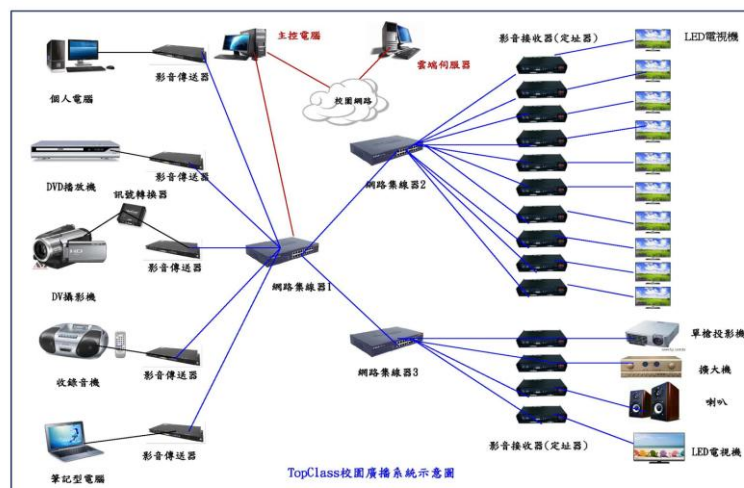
主控電腦

雲端伺服器

影音接收器(定址器)

LED電視機

個人電腦

影音傳送器

校園網路

DVD播放機

影音傳送器

網路集線器2

訊號轉換器

DV攝影機

影音傳送器

網路集線器1

收錄音機

影音傳送器

網路集線器3

單槍投影機

擴大機

喇叭

筆記型電腦

影音傳送器

影音接收器(定址器)

LED電視機

TopClass校園廣播系統示意圖